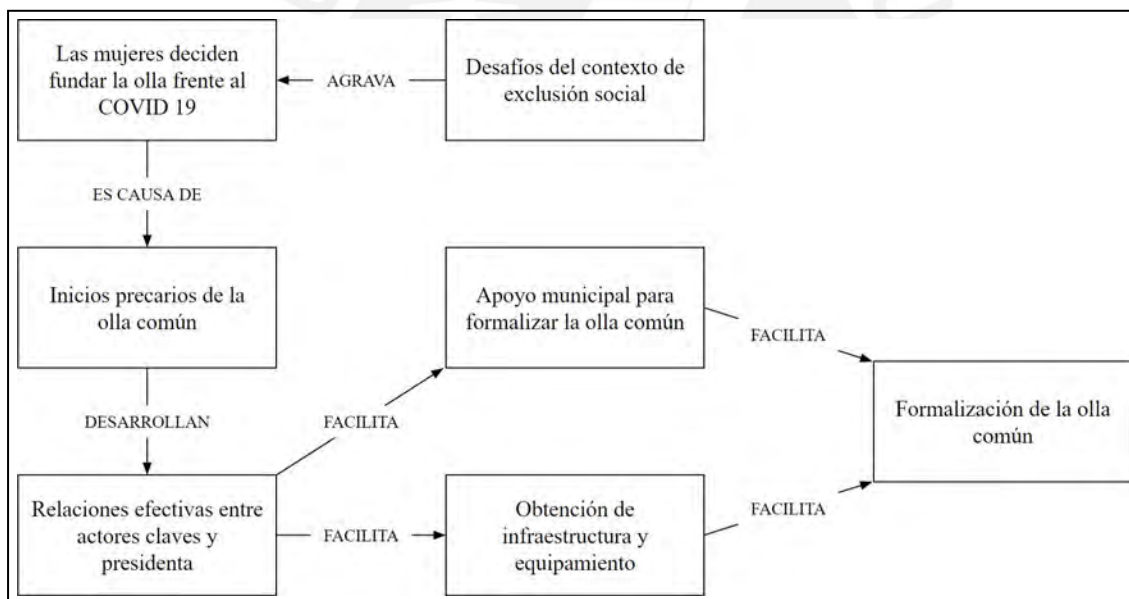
Las mujeres deciden fundar la olla frente al COVID 19

AGRAVA

Desafíos del contexto de exclusión social

ES CAUSA DE

Inicios precarios de la olla común

DESARROLLAN

Apoyo municipal para formalizar la olla común

FACILITA

FACILITA

Formalización de la olla común

Relaciones efectivas entre actores claves y presidenta

FACILITA

Obtención de infraestructura y equipamiento

FACILITA